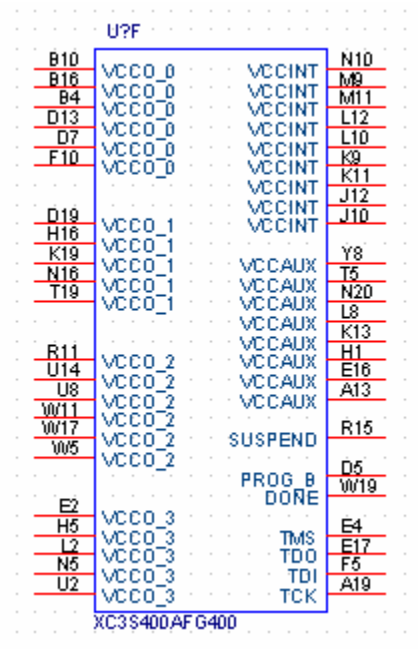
U?F

B10 VCCO_0
B16 VCCO_0
B4 VCCO_0
D13 VCCO_0
D7 VCCO_0
F10 VCCO_0
VCCO_0

D19 VCCO_1
H16 VCCO_1
K19 VCCO_1
N16 VCCO_1
T19 VCCO_1

R11 VCCO_2
U14 VCCO_2
U8 VCCO_2
W11 VCCO_2
W17 VCCO_2
W5 VCCO_2
VCCO_2

E2
H5 VCCO_3
L2 VCCO_3
N5 VCCO_3
U2 VCCO_3
VCCO_3

VCCINT N10
VCCINT M9
VCCINT M11
VCCINT L12
VCCINT L10
VCCINT K9
VCCINT K11
VCCINT J12
VCCINT J10

VCCAUX Y8
VCCAUX T5
VCCAUX N20
VCCAUX L8
VCCAUX K13
VCCAUX H1
VCCAUX E16
VCCAUX A13

SUSPEND R15

PROG_B D5
DONE W19

E4
TMS E17
TDO F5
TDI A19
TCK

XC3S400AFG400